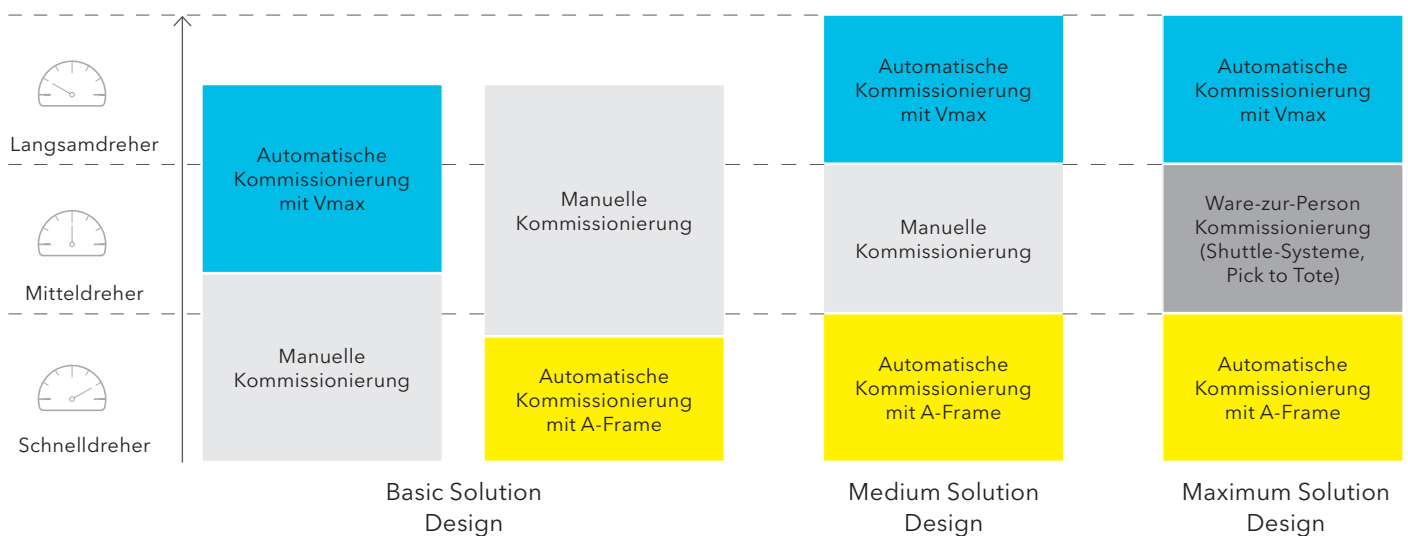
Langsamdreher

Mitteldreher

Schnelldreher

Automatische Kommissionierung mit Vmax

Manuelle Kommissionierung

Manuelle Kommissionierung

Automatische Kommissionierung mit A-Frame

Basic Solution Design

Automatische Kommissionierung mit Vmax

Manuelle Kommissionierung

Automatische Kommissionierung mit A-Frame

Medium Solution Design

Automatische Kommissionierung mit Vmax

Ware-zur-Person Kommissionierung (Shuttle-Systeme, Pick to Tote)

Automatische Kommissionierung mit A-Frame

Maximum Solution Design